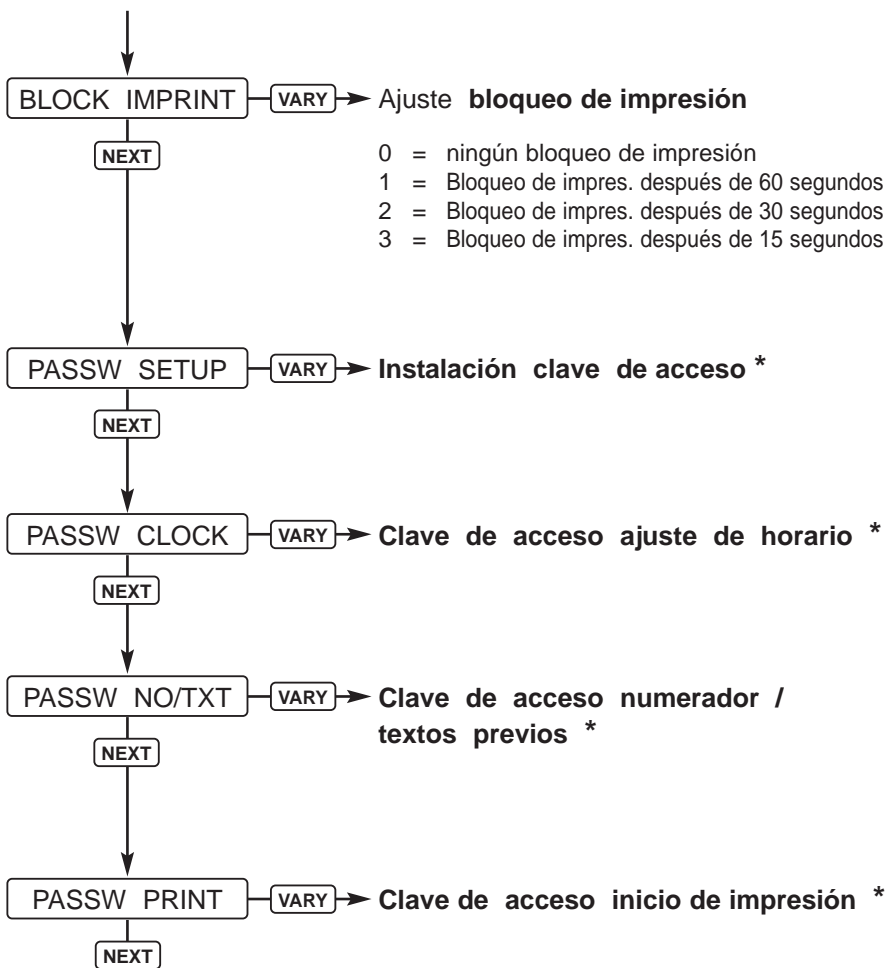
BLOCK IMPRINT
VARY
Ajuste **bloqueo de impresión**

NEXT

0 = ningún bloqueo de impresión
1 = Bloqueo de impres. después de 60 segundos
2 = Bloqueo de impres. después de 30 segundos
3 = Bloqueo de impres. después de 15 segundos

PASSW SETUP
VARY
**Instalación clave de acceso \***

NEXT

PASSW CLOCK
VARY
**Clave de acceso ajuste de horario \***

NEXT

PASSW NO/TXT
VARY
**Clave de acceso numerador / textos previos \***

NEXT

PASSW PRINT
VARY
**Clave de acceso inicio de impresión \***

NEXT